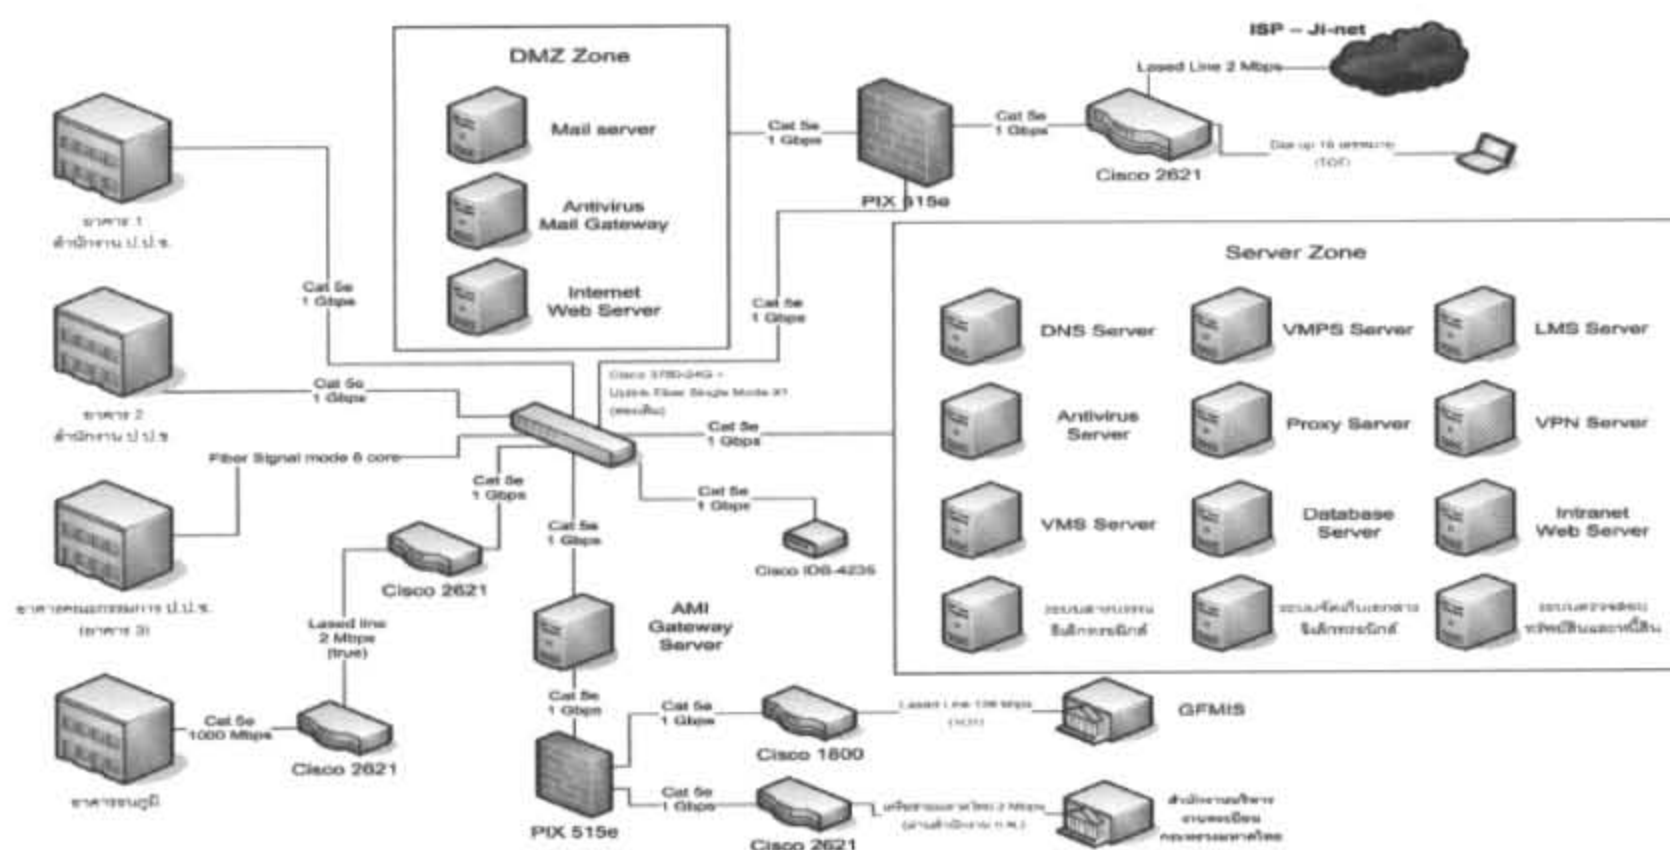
DMZ Zone

Mail server

Antivirus
Mail Gateway

Internet
Web Server

ISP – Ji-net

Leased Line 2 Mbps

Cat 5e
1 Gbps

Cat 5e
1 Gbps

Cisco 2621

Dial up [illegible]

PIX 515e

อาคาร 1
สำนักงาน ป.ป.ช.

Cat 5e
1 Gbps

Cat 5e
1 Gbps

Server Zone

DNS Server

VMPS Server

LMS Server

Antivirus
Server

Proxy Server

VPN Server

VMS Server

Database
Server

Intranet
Web Server

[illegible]

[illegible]

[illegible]

อาคาร 2
สำนักงาน ป.ป.ช.

Cat 5e
1 Gbps

Cisco 3750-24G
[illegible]

Cat 5e
1 Gbps

Fiber Signal mode 6 core

Cat 5e
1 Gbps

Cat 5e
1 Gbps

Cat 5e
1 Gbps

Cisco IDS-4235

Cisco 2621

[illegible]
(อาคาร 3)

Leased line
2 Mbps
(true)

AMI
Gateway
Server

Cat 5e
1 Gbps

Cat 5e
1 Gbps

Leased Line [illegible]

GFMIS

Cat 5e
1000 Mbps

Cisco 2621

Cisco 1800

อาคาร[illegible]

Cat 5e
1 Gbps

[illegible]

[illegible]

PIX 515e

Cisco 2621